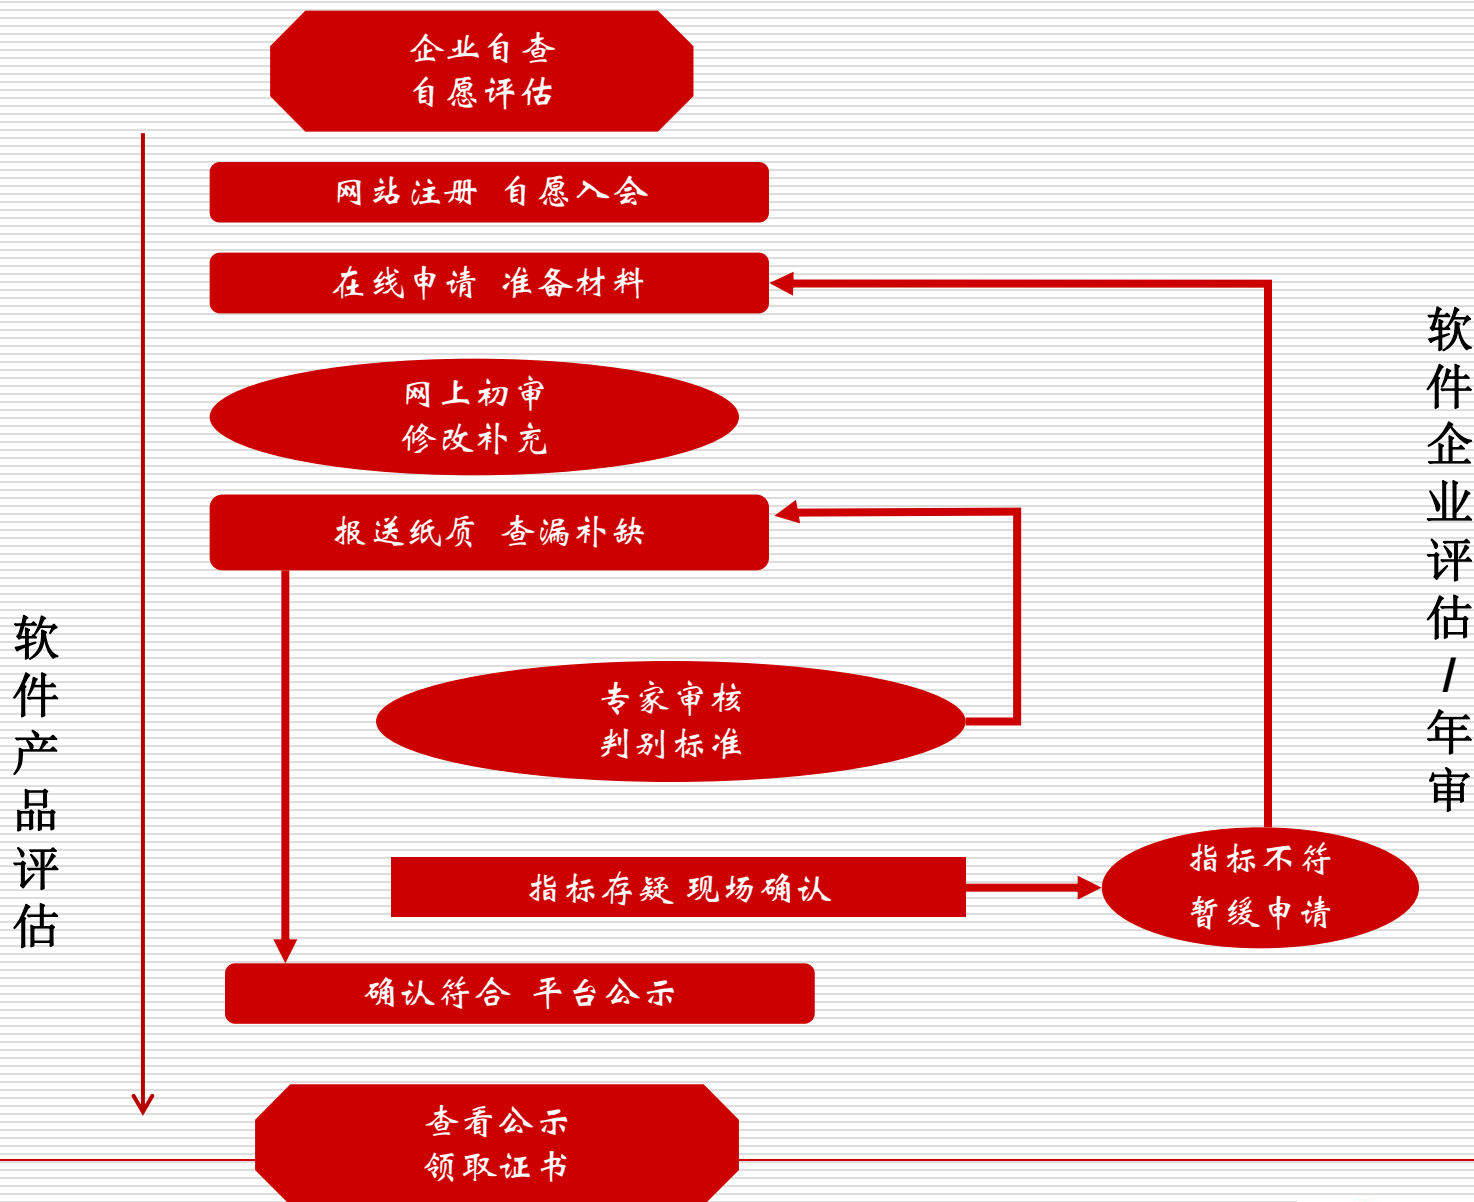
企业自查
自愿评估

网站注册 自愿入会

在线申请 准备材料

网上初审
修改补充

报送纸质 查漏补缺

专家审核
判别标准

指标存疑 现场确认

指标不符
暂缓申请

确认符合 平台公示

查看公示
领取证书

软件产品评估

软件企业评估/年审